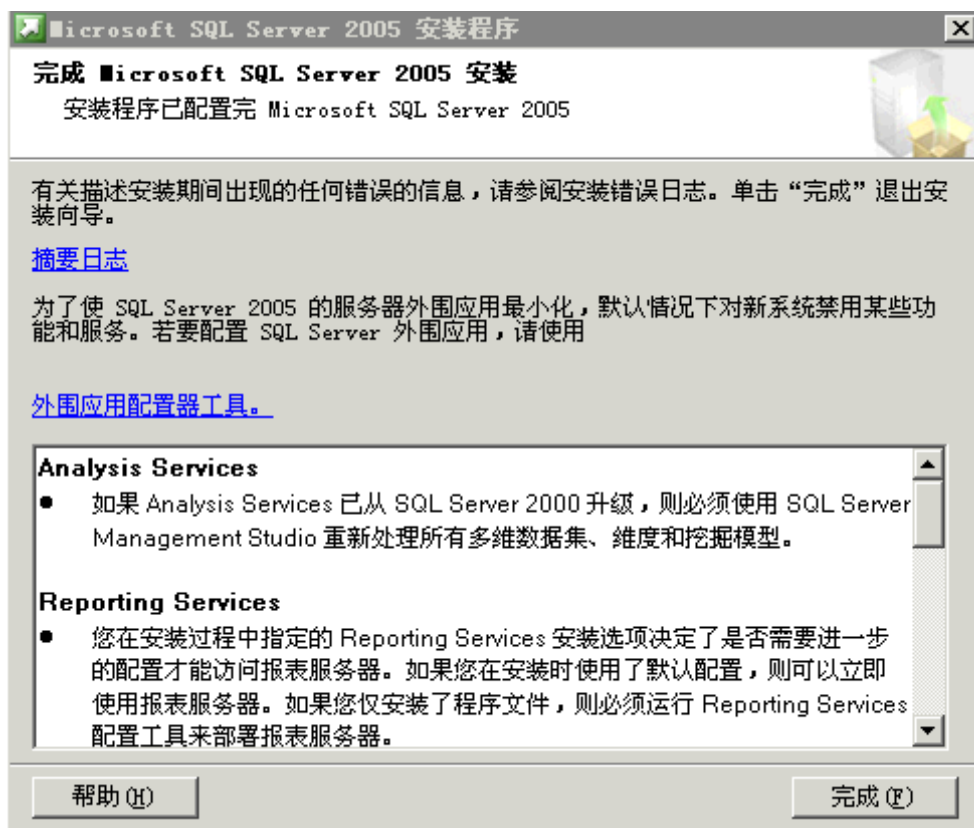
Microsoft SQL Server 2005 安装程序

完成 Microsoft SQL Server 2005 安装

安装程序已配置完 Microsoft SQL Server 2005

有关描述安装期间出现的任何错误的信息，请参阅安装错误日志。单击“完成”退出安装向导。

摘要日志

为了使 SQL Server 2005 的服务器外围应用最小化，默认情况下对新系统禁用某些功能和服务。若要配置 SQL Server 外围应用，请使用

外围应用配置器工具。

Analysis Services

● 如果 Analysis Services 已从 SQL Server 2000 升级，则必须使用 SQL Server Management Studio 重新处理所有多维数据集、维度和挖掘模型。

Reporting Services

● 您在安装过程中指定的 Reporting Services 安装选项决定了是否需要进一步的配置才能访问报表服务器。如果您在安装时使用了默认配置，则可以立即使用报表服务器。如果您仅安装了程序文件，则必须运行 Reporting Services 配置工具来部署报表服务器。

帮助(H)

完成(F)